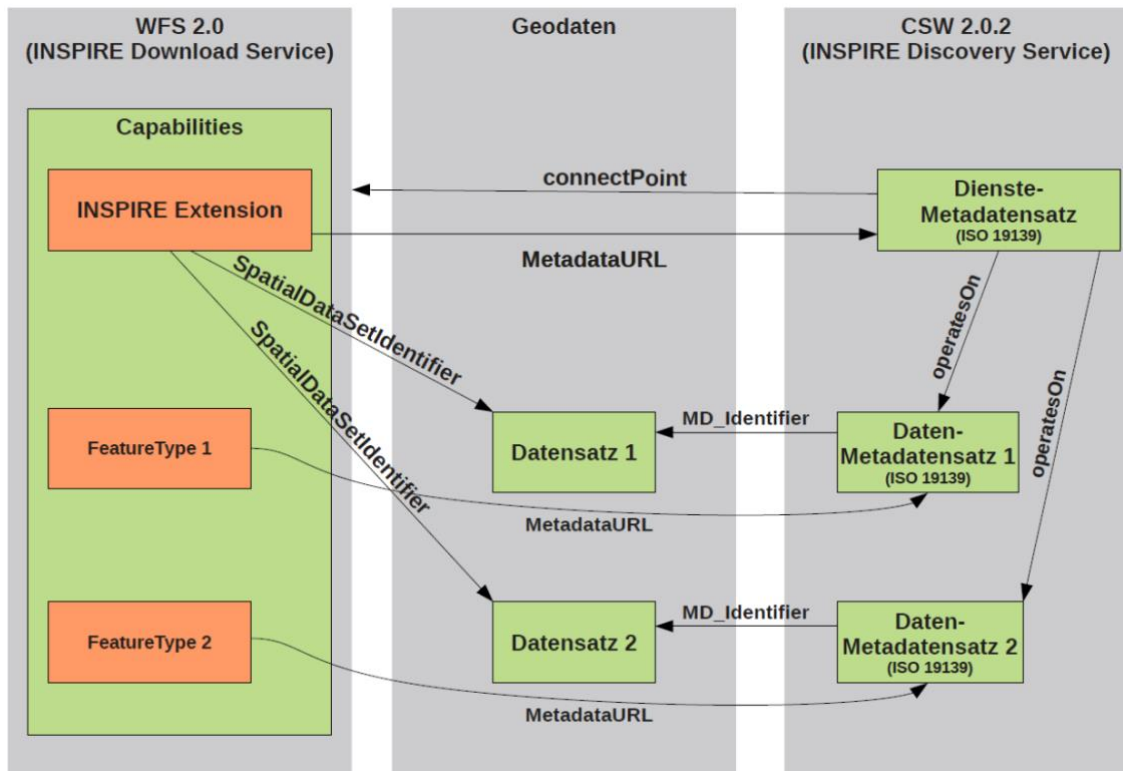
WFS 2.0
(INSPIRE Download Service)

Geodaten

CSW 2.0.2
(INSPIRE Discovery Service)

Capabilities

INSPIRE Extension

connectPoint

Dienste-Metadatensatz
(ISO 19139)

MetadataURL

SpatialDataSetIdentifier

SpatialDataSetIdentifier

operatesOn

operatesOn

FeatureType 1

Datensatz 1

MD_Identifier

Daten-Metadatensatz 1
(ISO 19139)

MetadataURL

FeatureType 2

Datensatz 2

MD_Identifier

Daten-Metadatensatz 2
(ISO 19139)

MetadataURL